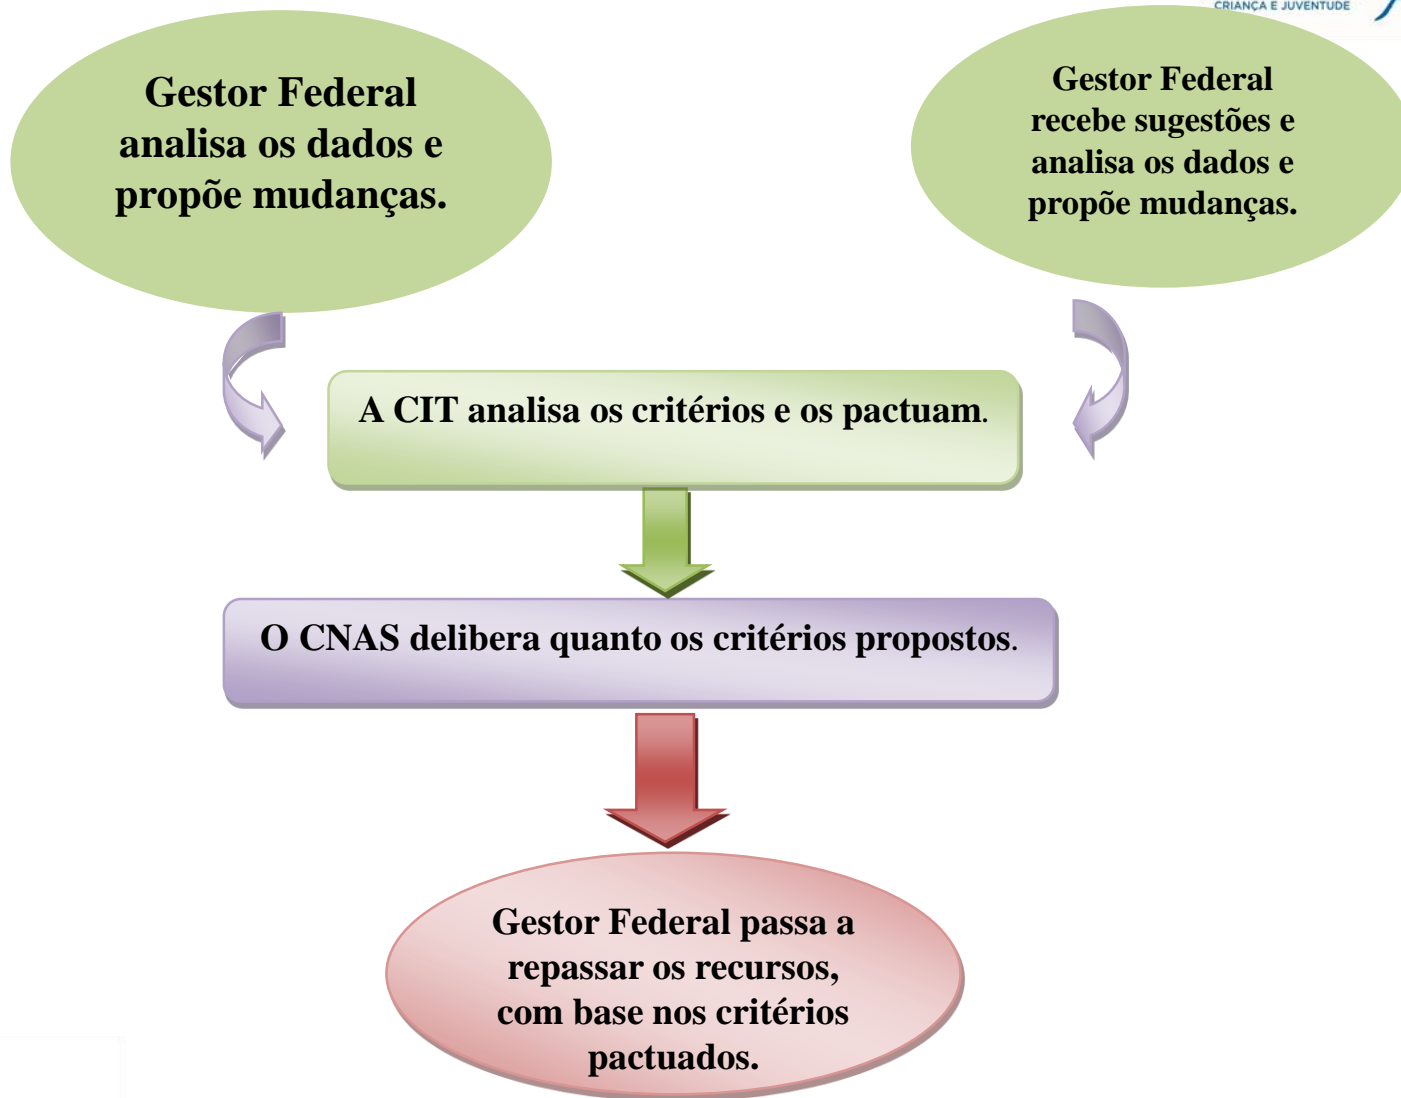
CRIANÇA E JUVENTUDE

Gestor Federal analisa os dados e propõe mudanças.

Gestor Federal recebe sugestões e analisa os dados e propõe mudanças.

A CIT analisa os critérios e os pactuam.

O CNAS delibera quanto os critérios propostos.

Gestor Federal passa a repassar os recursos, com base nos critérios pactuados.